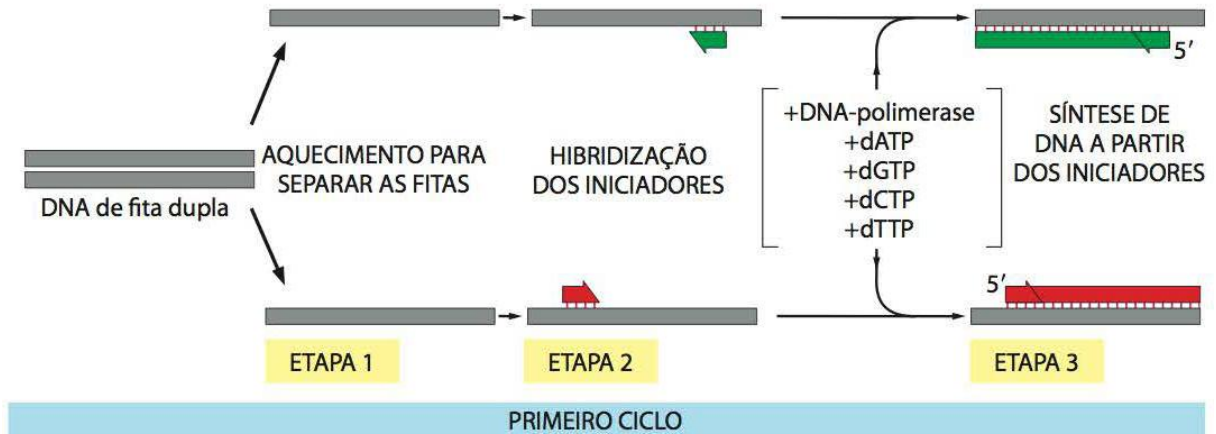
5′

DNA de fita dupla

AQUECIMENTO PARA SEPARAR AS FITAS

HIBRIDIZAÇÃO DOS INICIADORES

+DNA-polimerase
+dATP
+dGTP
+dCTP
+dTTP

SÍNTESE DE DNA A PARTIR DOS INICIADORES

5′

ETAPA 1

ETAPA 2

ETAPA 3

PRIMEIRO CICLO